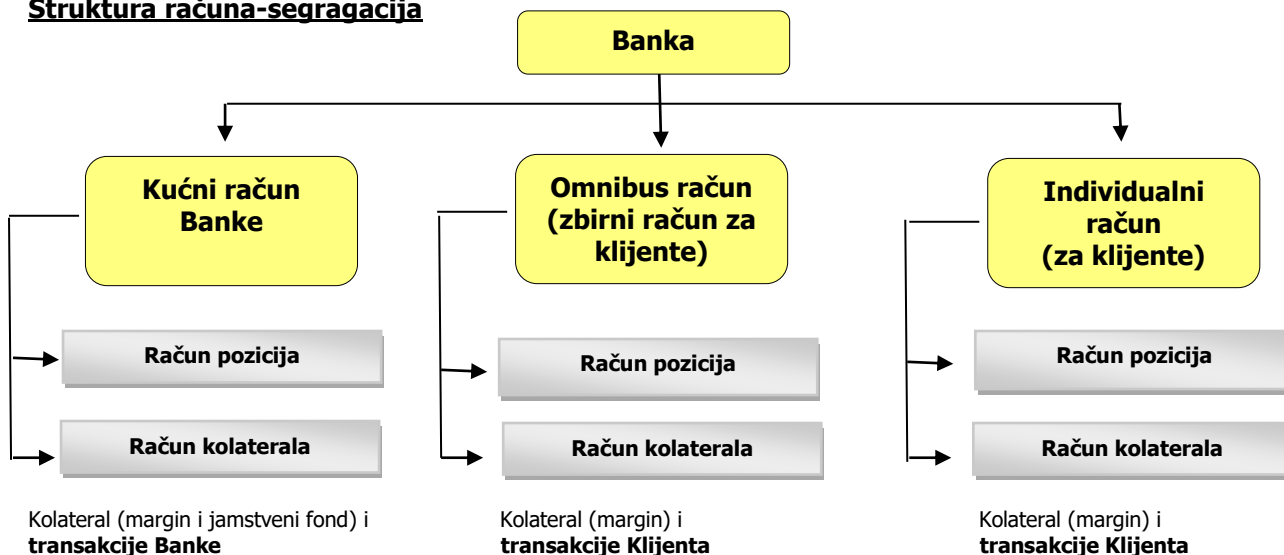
Struktura računa-segragacija

Banka

Kućni račun Banke

Račun pozicija

Račun kolaterala

Kolateral (margin i jamstveni fond) i **transakcije Banke**

Omnibus račun (zbirni račun za klijente)

Račun pozicija

Račun kolaterala

Kolateral (margin) i **transakcije Klijenta**

Individualni račun (za klijente)

Račun pozicija

Račun kolaterala

Kolateral (margin) i **transakcije Klijenta**